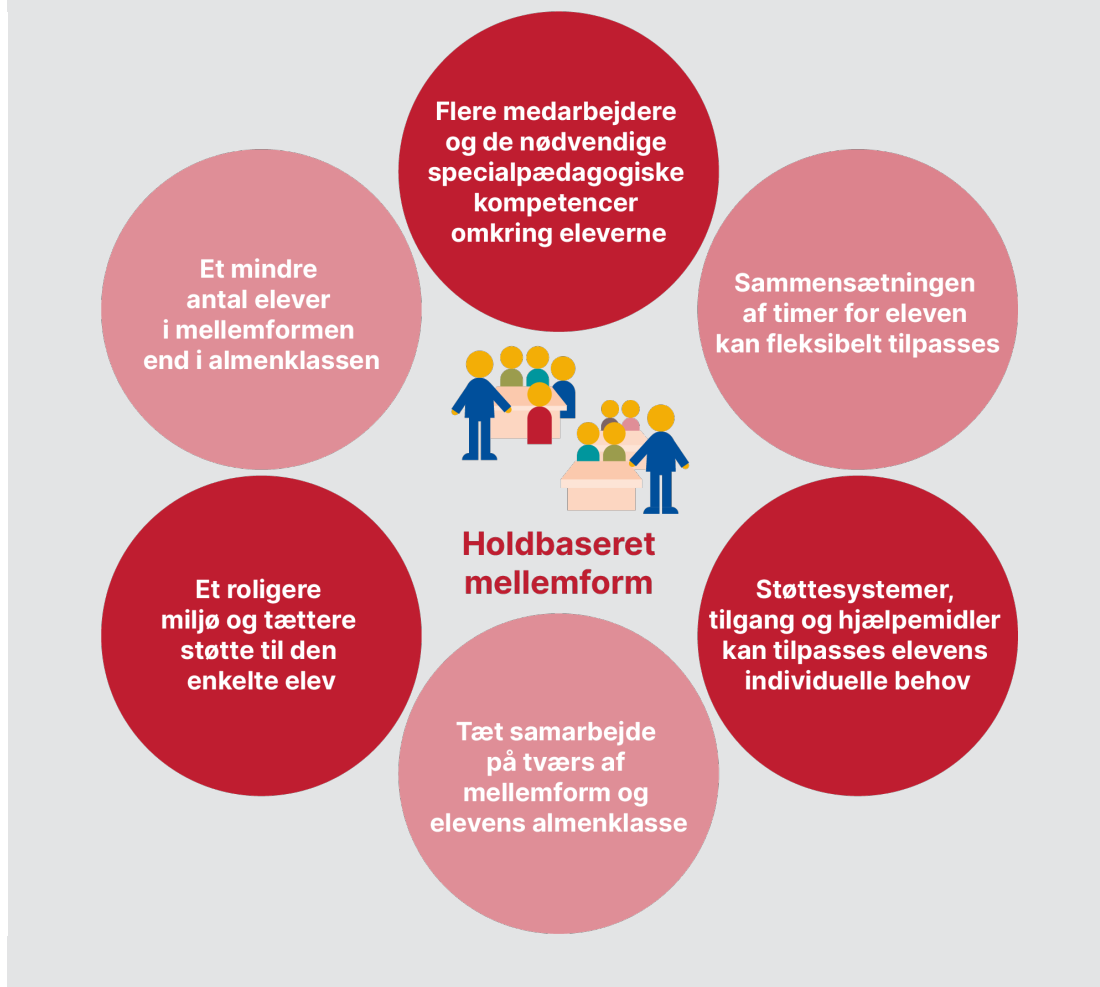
Flere medarbejdere og de nødvendige specialpædagogiske kompetencer omkring eleverne

Et mindre antal elever i mellemformen end i almenklassen

Sammensætningen af timer for eleven kan fleksibelt tilpasses

Holdbaseret mellemform

Et roligere miljø og tættere støtte til den enkelte elev

Støttesystemer, tilgang og hjælpemidler kan tilpasses elevens individuelle behov

Tæt samarbejde på tværs af mellemform og elevens almenklasse